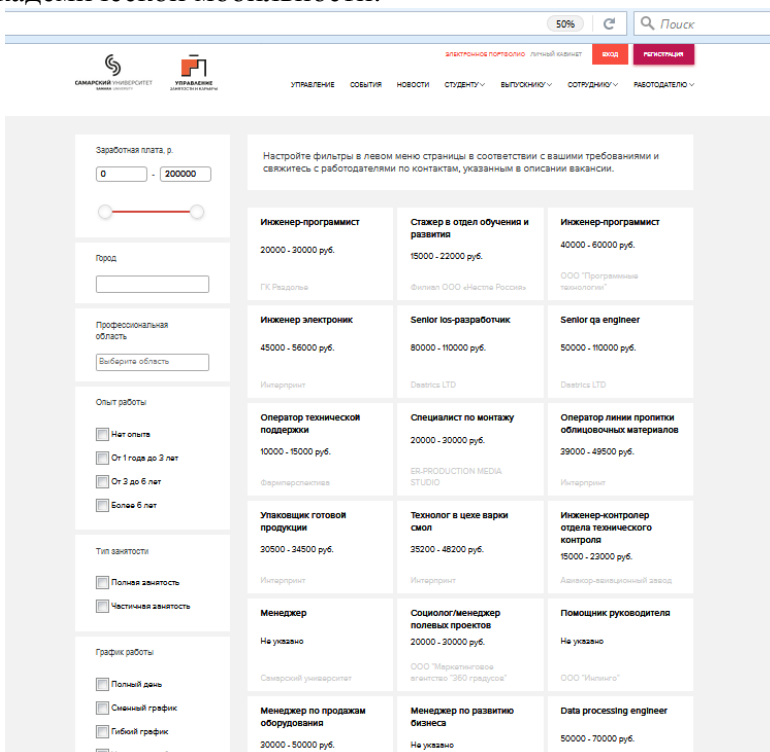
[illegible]

50% Поиск

САМАРСКИЙ УНИВЕРСИТЕТ SAMARA UNIVERSITY

УПРАВЛЕНИЕ ЗАНЯТОСТИ И КАРЬЕРЫ

ЭЛЕКТРОННОЕ ПОРТФОЛИО ЛИЧНЫЙ КАБИНЕТ ВХОД РЕГИСТРАЦИЯ

УПРАВЛЕНИЕ СОБЫТИЯ НОВОСТИ СТУДЕНТУ ВЫПУСКНИКУ СОТРУДНИКУ РАБОТОДАТЕЛЮ

Заработная плата, р.

0 - 200000

Город

Профессиональная область

Выберите область

Опыт работы

Нет опыта

От 1 года до 3 лет

От 3 до 6 лет

Более 6 лет

Тип занятости

Полная занятость

Частичная занятость

График работы

Полный день

Сменный график

Гибкий график

Настройте фильтры в левом меню страницы в соответствии с вашими требованиями и свяжитесь с работодателями по контактам, указанным в описании вакансии.

| | | |
|---|---|---|
| Инженер-программист 20000 - 30000 руб. ГК Раздолье | Стажер в отдел обучения и развития 15000 - 22000 руб. Филиал ООО «Нестле Россия» | Инженер-программист 40000 - 60000 руб. ООО "Программные технологии" |
| Инженер электроник 45000 - 56000 руб. Интерпринт | Senior ios-разработчик 80000 - 110000 руб. Dextrics LTD | Senior qa engineer 50000 - 110000 руб. Dextrics LTD |
| Оператор технической поддержки 10000 - 15000 руб. Фармареспектива | Специалист по монтажу 20000 - 30000 руб. ER-PRODUCTION MEDIA STUDIO | Оператор линии пропитки облицовочных материалов 39000 - 49500 руб. Интерпринт |
| Упаковщик готовой продукции 30500 - 34500 руб. Интерпринт | Технолог в цехе варки смол 35200 - 48200 руб. Интерпринт | Инженер-контролер отдела технического контроля 15000 - 23000 руб. Авиакор-авиационный завод |
| Менеджер Не указано Самарский университет | Социолог/менеджер полевых проектов 20000 - 30000 руб. ООО "Маркетинговое агентство "360 градусов" | Помощник руководителя Не указано ООО "Иллинго" |
| Менеджер по продажам оборудования 30000 - 50000 руб. | Менеджер по развитию бизнеса Не указано | Data processing engineer 50000 - 70000 руб. |